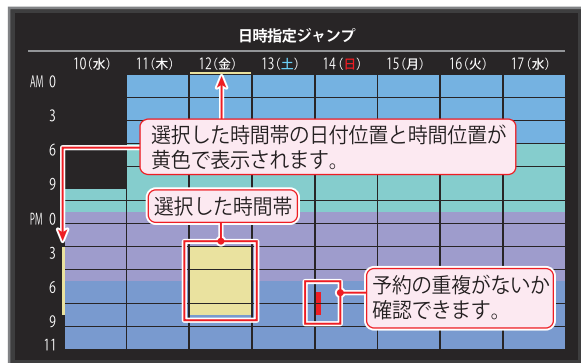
日時指定ジャンプ

| | 10(水) | 11(木) | 12(金) | 13(土) | 14(日) | 15(月) | 16(火) | 17(水) |
|---|---|---|---|---|---|---|---|---|
| AM 0 | | | | | | | | |
| 3 | | | | | | | | |
| 6 | | | | | | | | |
| 9 | | | | | | | | |
| PM 0 | | | | | | | | |
| 3 | | | | | | | | |
| 6 | | | | | | | | |
| 9 | | | | | | | | |
| 11 | | | | | | | | |

選択した時間帯の日付位置と時間位置が黄色で表示されます。

選択した時間帯

予約の重複がないか確認できます。